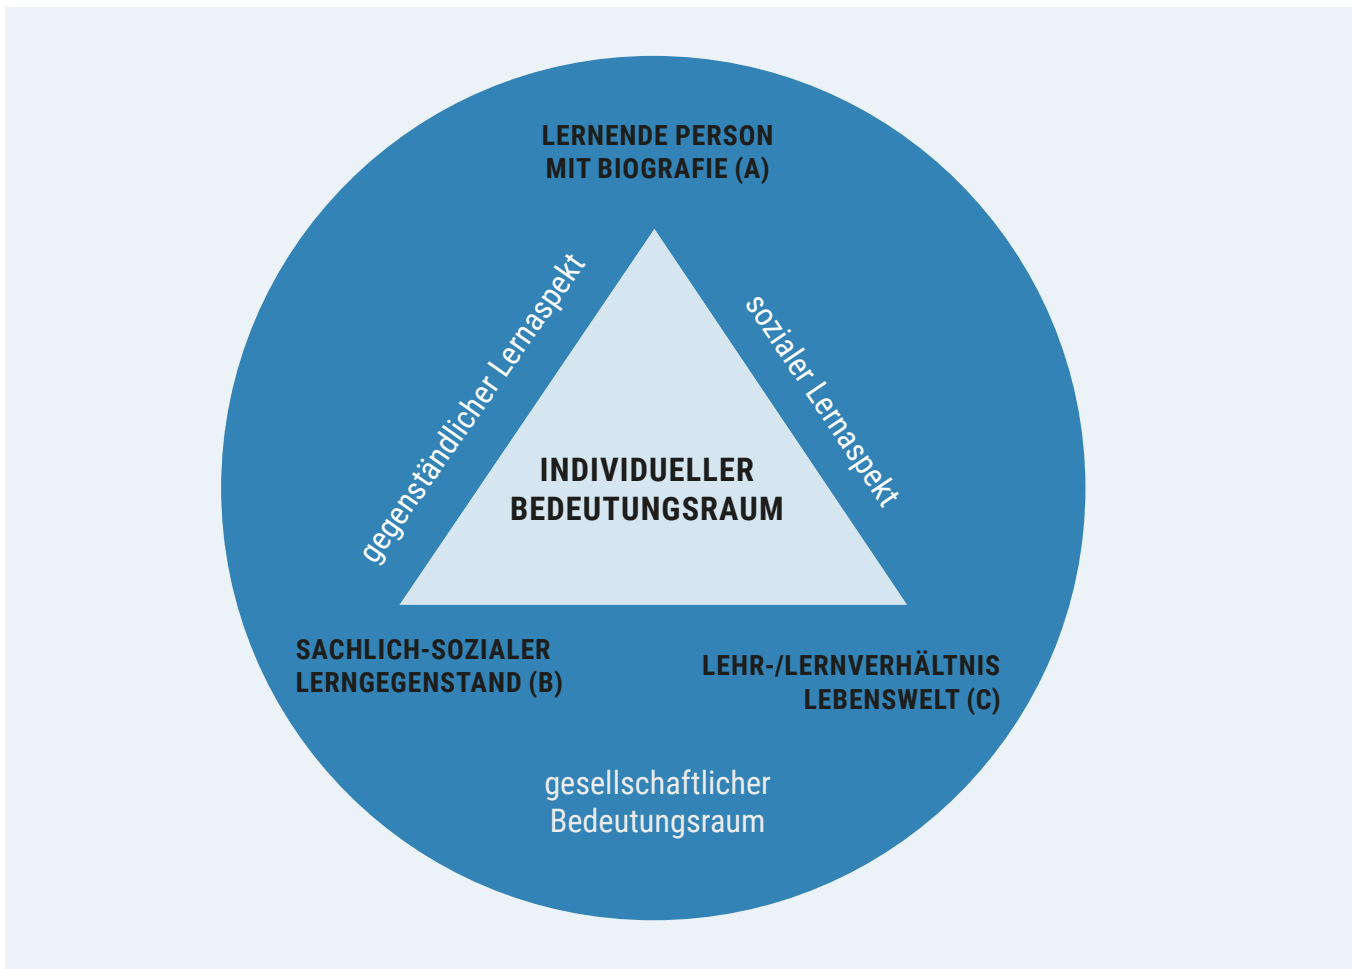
LERNENDE PERSON
MIT BIOGRAFIE (A)

gegenständlicher Lernaspekt

sozialer Lernaspekt

INDIVIDUELLER
BEDEUTUNGSRAUM

SACHLICH-SOZIALER
LERNGEGENSTAND (B)

LEHR-/LERNVERHÄLTNIS
LEBENSWELT (C)

gesellschaftlicher
Bedeutungsraum